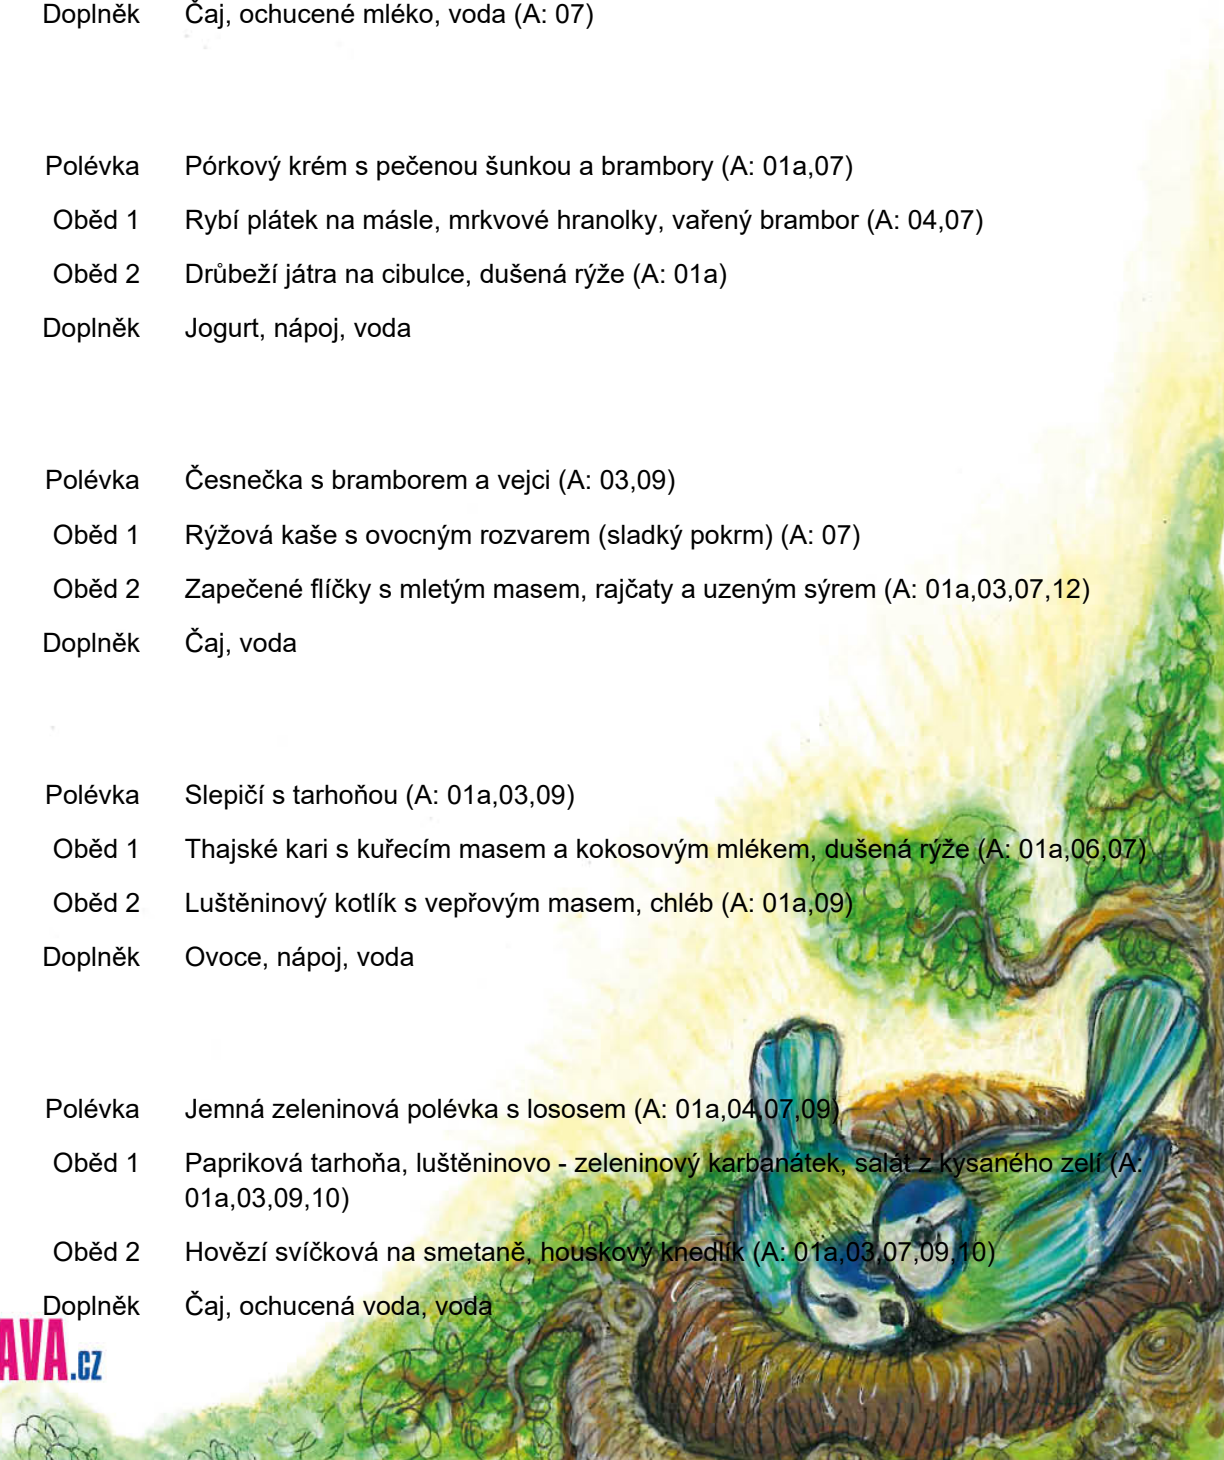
Doplněk Čaj, ochucené mléko, voda (A: 07)

Polévka Pórkový krém s pečenou šunkou a brambory (A: 01a,07)

Oběd 1 Rybí plátek na másle, mrkvové hranolky, vařený brambor (A: 04,07)

Oběd 2 Drůbeží játra na cibulce, dušená rýže (A: 01a)

Doplněk Jogurt, nápoj, voda

Polévka Česnečka s bramborem a vejci (A: 03,09)

Oběd 1 Rýžová kaše s ovocným rozvarem (sladký pokrm) (A: 07)

Oběd 2 Zapečené flíčky s mletým masem, rajčaty a uzeným sýrem (A: 01a,03,07,12)

Doplněk Čaj, voda

Polévka Slepičí s tarhoňou (A: 01a,03,09)

Oběd 1 Thajské kari s kuřecím masem a kokosovým mlékem, dušená rýže (A: 01a,06,07)

Oběd 2 Luštěninový kotlík s vepřovým masem, chléb (A: 01a,09)

Doplněk Ovoce, nápoj, voda

Polévka Jemná zeleninová polévka s lososem (A: 01a,04,07,09)

Oběd 1 Papriková tarhoňa, luštěninovo - zeleninový karbanátek, salát z kysaného zelí (A: 01a,03,09,10)

Oběd 2 Hovězí svíčková na smetaně, houskový knedlík (A: 01a,03,07,09,10)

Doplněk Čaj, ochucená voda, voda

AVA.cz